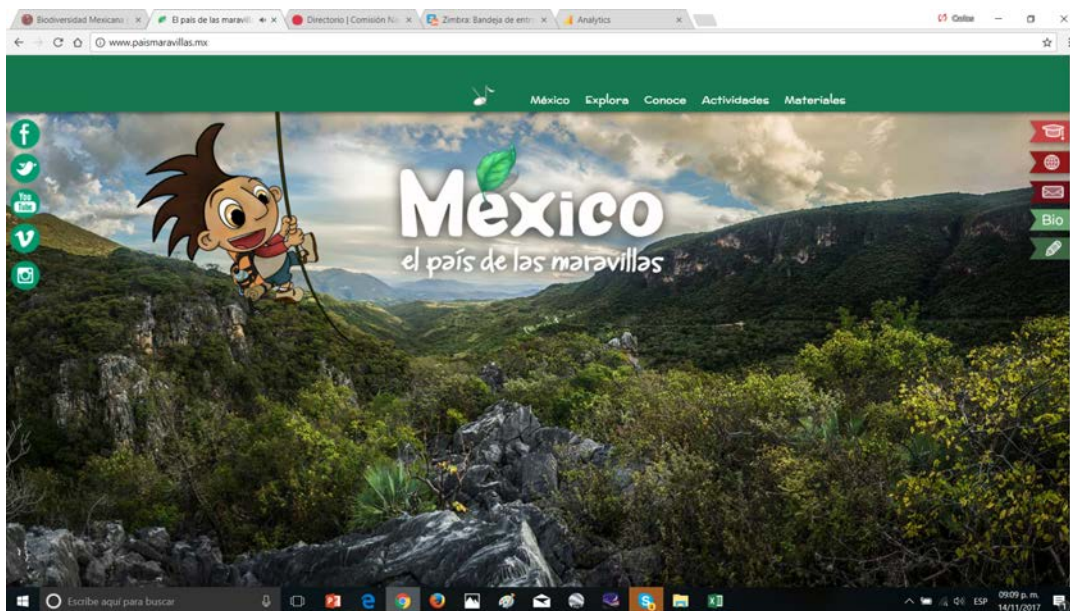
Biodiversidad Mexicana | × El país de las maravill × Directorio | Comisión N × Zimbra: Bandeja de entr × Analytics ×

Online

www.paismaravillas.mx

México Explora Conoce Actividades Materiales

Bio

México
el país de las maravillas

Escribe aquí para buscar

ESP 09:09 p. m. 14/11/2017